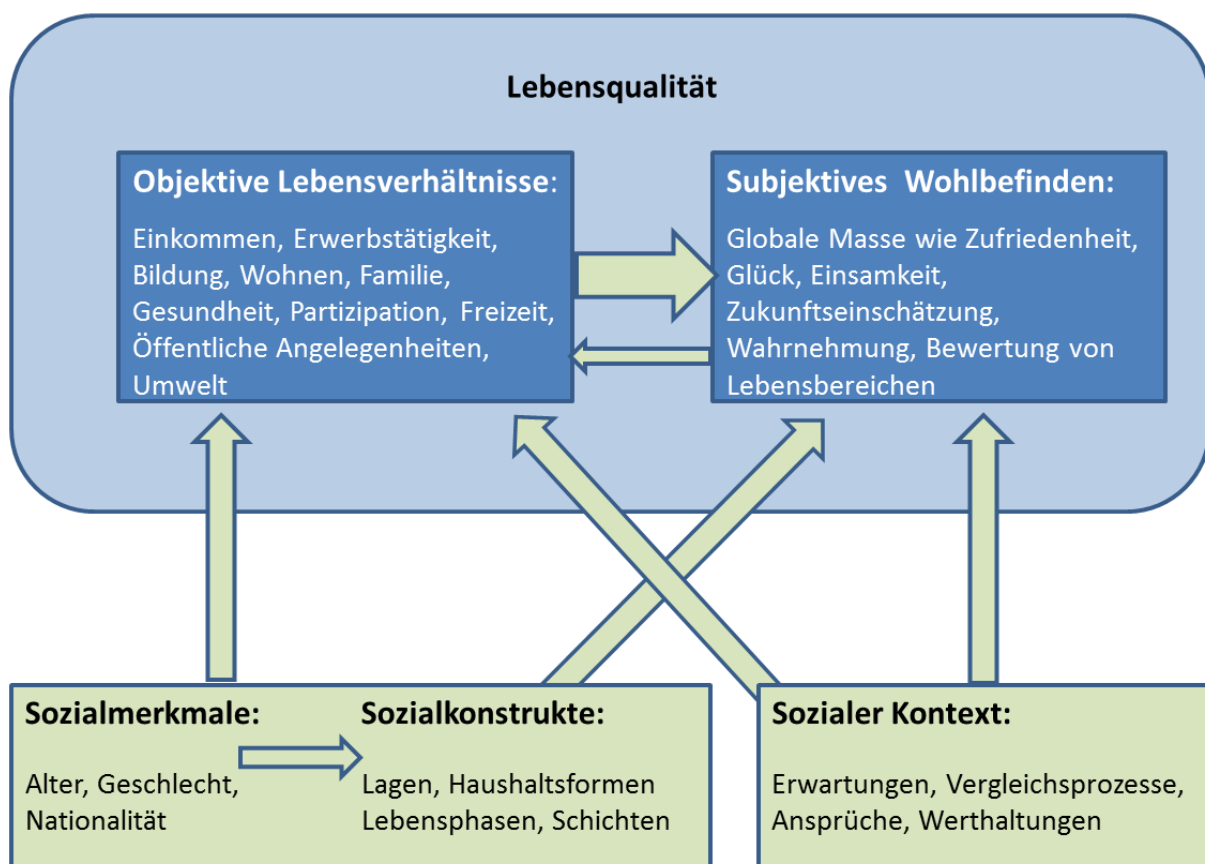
Lebensqualität

Objektive Lebensverhältnisse:

Einkommen, Erwerbstätigkeit, Bildung, Wohnen, Familie, Gesundheit, Partizipation, Freizeit, Öffentliche Angelegenheiten, Umwelt

Subjektives Wohlbefinden:

Globale Masse wie Zufriedenheit, Glück, Einsamkeit, Zukunftseinschätzung, Wahrnehmung, Bewertung von Lebensbereichen

Sozialmerkmale:

Alter, Geschlecht, Nationalität

Sozialkonstrukte:

Lagen, Haushaltsformen Lebensphasen, Schichten

Sozialer Kontext:

Erwartungen, Vergleichsprozesse, Ansprüche, Werthaltungen